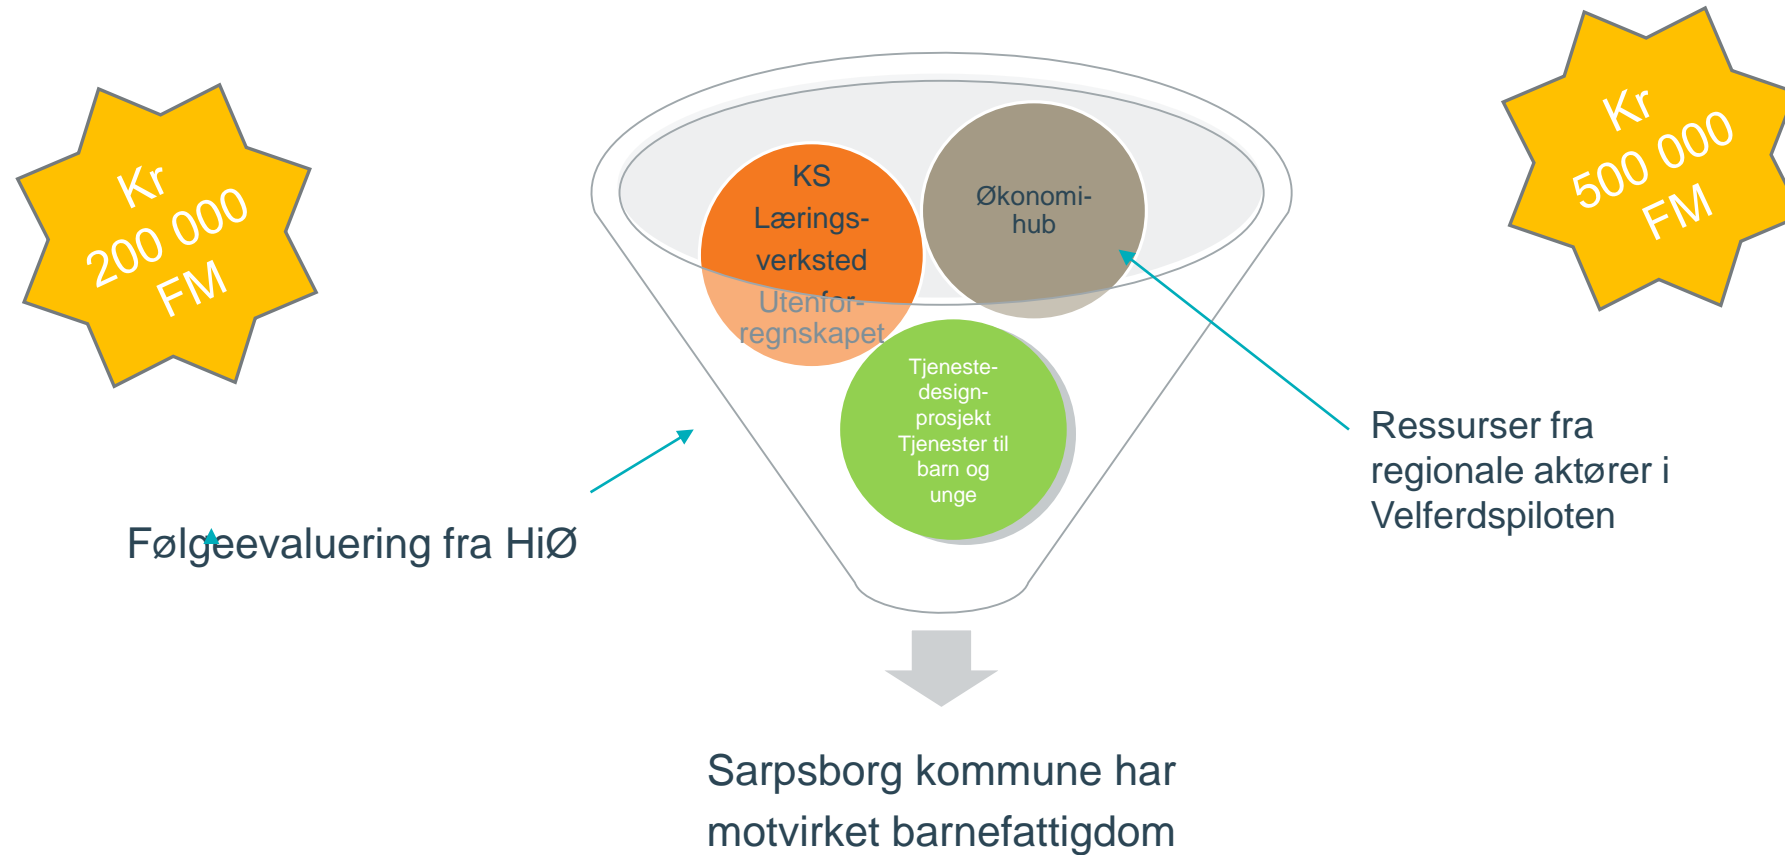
Kr
200 000
FM

KS
Lærings-
verksted
Utenfor-
regnskapet

Økonomi-
hub

Tjeneste-
design-
prosjekt
Tjenester til
barn og
unge

Kr
500 000
FM

Følgeevaluering fra HiØ

Ressurser fra regionale aktører i Velferdspiloten

Sarpsborg kommune har motvirket barnefattigdom